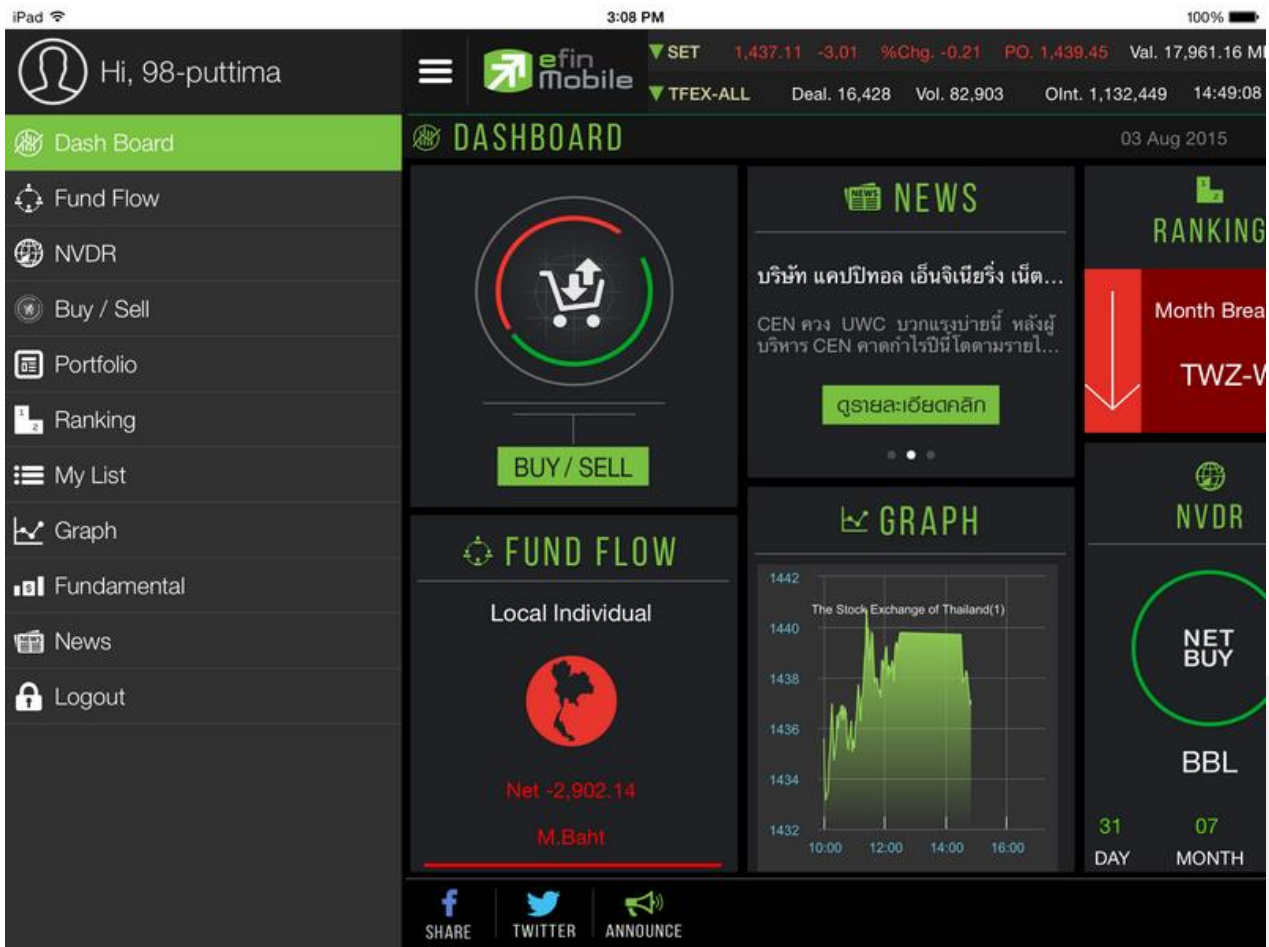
iPad
3:08 PM
100%

Hi, 98-puttima

Dash Board
Fund Flow
NVDR
Buy / Sell
Portfolio
Ranking
My List
Graph
Fundamental
News
Logout

efin Mobile

SET 1,437.11 -3.01 %Chg. -0.21 PO. 1,439.45 Val. 17,961.16 M
TFEX-ALL Deal. 16,428 Vol. 82,903 OInt. 1,132,449 14:49:08

DASHBOARD
03 Aug 2015

BUY / SELL

NEWS
บริษัท แคปปิทอล เอ็นจิเนียริ่ง เน็ต...
CEN ควง UWC บวกแรงบ่ายนี้ หลังผู้บริหาร CEN คาดกำไรปีนี้โตตามรายไ...
ดูรายละเอียดคลิก

RANKING
Month Brea
TWZ-V

FUND FLOW
Local Individual
Net -2,902.14
M.Baht

GRAPH
The Stock Exchange of Thailand(1)
1442
1440
1438
1436
1434
1432
10:00 12:00 14:00 16:00

NVDR
NET BUY
BBL
31
DAY
07
MONTH

SHARE
TWITTER
ANNOUNCE